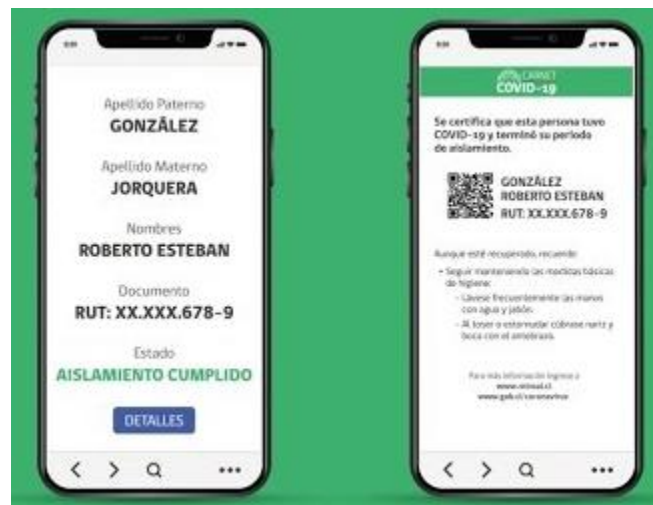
Apellido Paterno
GONZÁLEZ

Apellido Materno
JORQUERA

Nombres
ROBERTO ESTEBAN

Documento
RUT: XX.XXX.678-9

Estado
AISLAMIENTO CUMPLIDO

DETALLES

CARNET
COVID-19

Se certifica que esta persona tuvo COVID-19 y terminó su periodo de aislamiento.

GONZÁLEZ
ROBERTO ESTEBAN
RUT: XX.XXX.678-9

Aunque esté recuperado, recuerde:

• Seguir manteniendo las medidas básicas de higiene:
- Lávese frecuentemente las manos con agua y jabón.
- Al toser o estornudar cúbrase nariz y boca con el antebrazo.

Para más información ingrese a
www.minsal.cl
www.gob.cl/coronavirus